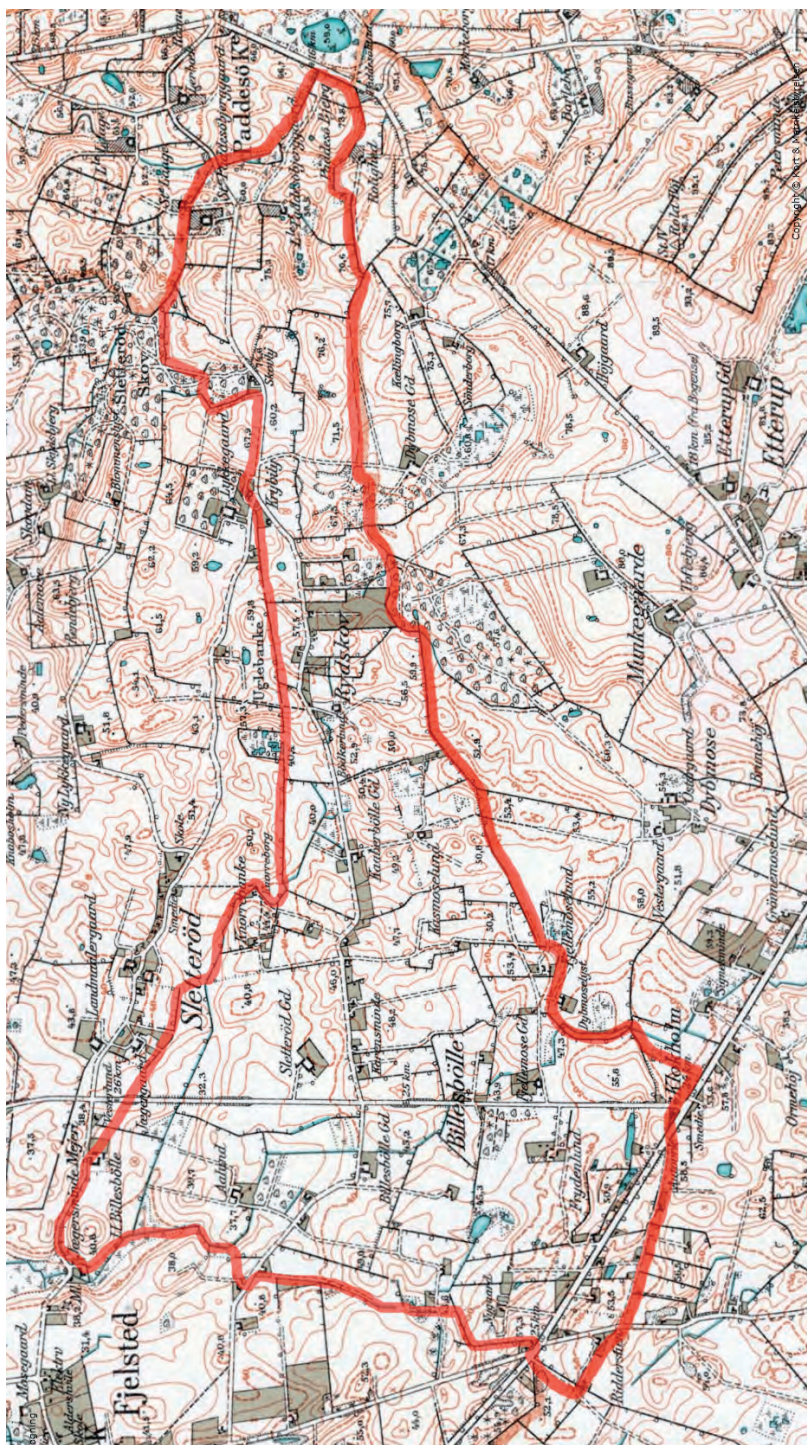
Paddesø Kr.
Sletterød
Skov
Tybjerg
Bridskov
Munkegaarde
Ellerup
Dybmose
Sletterød
Billesbølle
Klokholm
Fjelstad
Uglebakke
Sletterød Gd.
Billesbølle Gd.
Aalund
Bøgeskov
Hojgaard
Kellingborg
Dybmose Gd.
Vestergaard
Frydenlund
Mosegaard
Landmaalergaard
Ny Lykkegaard
Rolighed
Copyright © Kort & Matrikelstyrelsen